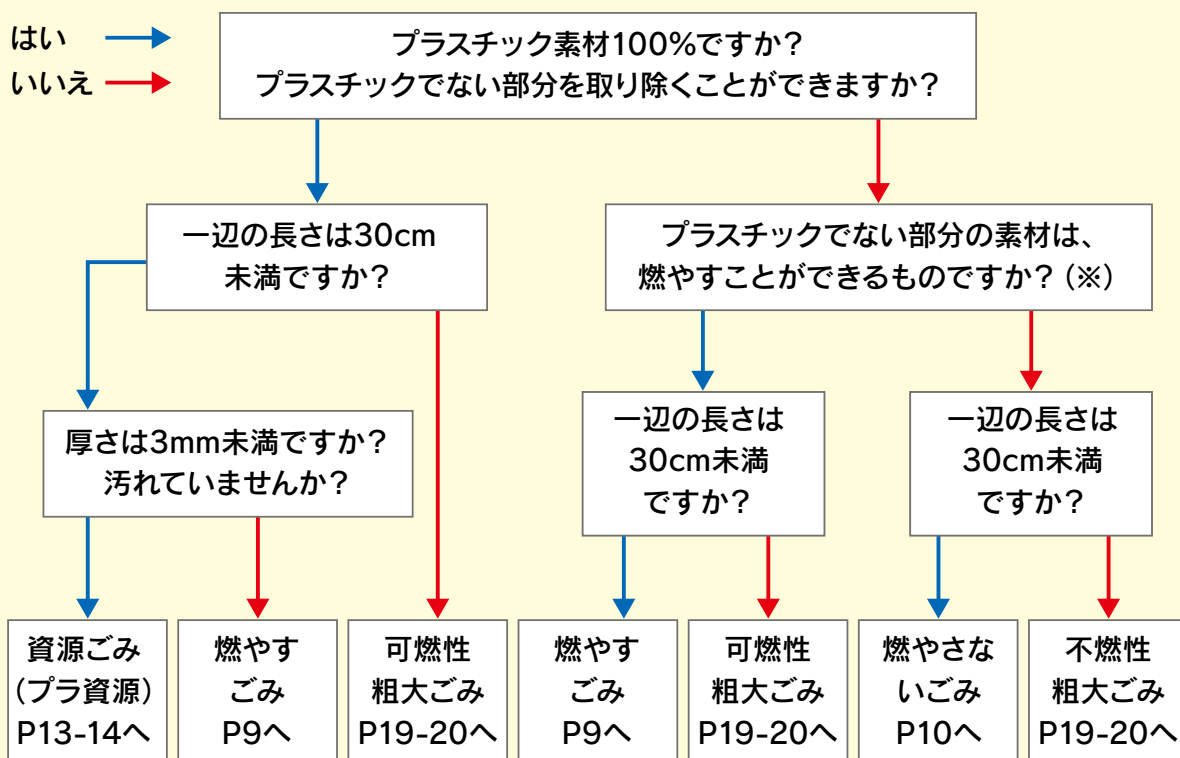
はい
いいえ

プラスチック素材100%ですか？
プラスチックでない部分を取り除くことができますか？

一辺の長さは30cm未満ですか？

プラスチックでない部分の素材は、燃やすことができるものですか？（※）

厚さは3mm未満ですか？
汚れていませんか？

一辺の長さは30cm未満ですか？

一辺の長さは30cm未満ですか？

資源ごみ（プラ資源）P13-14へ

燃やすごみ P9へ

可燃性粗大ごみ P19-20へ

燃やすごみ P9へ

可燃性粗大ごみ P19-20へ

燃やさないごみ P10へ

不燃性粗大ごみ P19-20へ